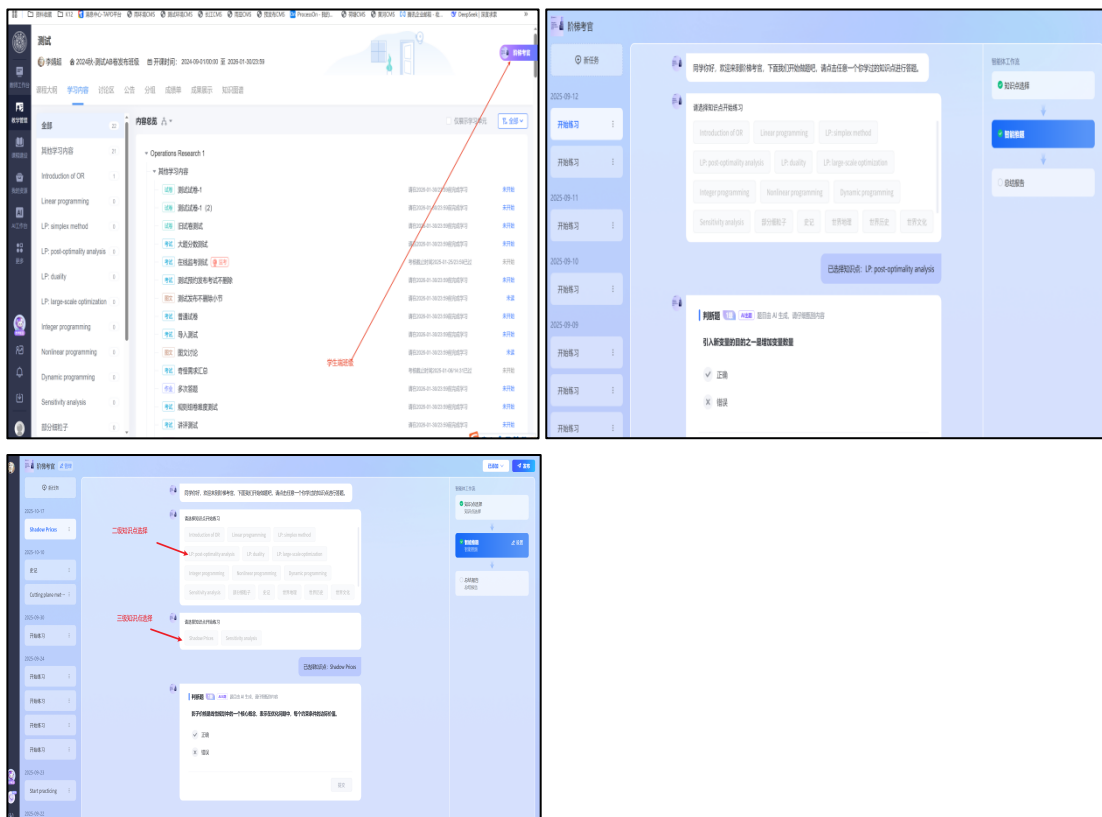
测试
李佩妮 2024秋-测试AB卷发布班级 开课时间：2024-09-01 00:00 至 2029-01-30 23:59
课程大纲 学习内容 讨论区 公告 分组 成绩单 成果展示 知识图谱
阶梯考官

全部
其他学习内容
Introduction of OR
Linear programming
LP: simplex method
LP: post-optimality analysis
LP: duality
LP: large-scale optimization
Integer programming
Nonlinear programming
Dynamic programming
Sensitivity analysis
部分模块子

内容看板
Operations Research 1
其他学习内容
测试试卷-1
测试试卷-1 (2)
日程表测试
大题分数测试
在线监考测试
测试预约发布考试不删除
测试发布不删除小节
普通试卷
导入测试
图文讨论
在线需求汇总
多次答题
知识即将截度测试
讲评测试

学生端页面

阶梯考官
新任务
2025-09-12
开始练习
开始练习
2025-09-11
开始练习
2025-09-10
开始练习
2025-09-09
开始练习
开始练习
开始练习

同学你好，欢迎来到阶梯考官，下面我们开始做题吧，请点击任意一个你学过的知识点答题。
请选择知识点开始练习
Introduction of OR
Linear programming
LP: simplex method
LP: post-optimality analysis
LP: duality
LP: large-scale optimization
Integer programming
Nonlinear programming
Dynamic programming
Sensitivity analysis
部分模块子
史记
世界地理
世界历史
世界文化
已选择知识点：LP: post-optimality analysis
判断题 AI生成 题目由 AI 生成，请仔细甄别内容
引入新变量的目的之一是增加变量数量
正确
错误

智能体工作流
知识点选择
智能答题
总结报告

阶梯考官
新任务
2025-10-17
Shadow Prices
2025-10-16
史记
Cutting plane met...
2025-09-30
开始练习
2025-09-24
开始练习
开始练习
开始练习
开始练习
2025-09-23
Start practicing
2025-09-22

同学你好，欢迎来到阶梯考官，下面我们开始做题吧，请点击任意一个你学过的知识点答题。
二级知识点选择
请选择知识点开始练习
Introduction of OR
Linear programming
LP: simplex method
LP: post-optimality analysis
LP: duality
LP: large-scale optimization
Integer programming
Nonlinear programming
Dynamic programming
Sensitivity analysis
部分模块子
史记
世界地理
世界历史
世界文化
三级知识点选择
请选择知识点开始练习
Shadow Prices
Sensitivity analysis
已选择知识点：Shadow Prices
判断题 AI生成 题目由 AI 生成，请仔细甄别内容
影子价格是线性规划中的一个核心概念，表示在最优解中，每个约束条件的边际价值。
正确
错误
提交

智能体工作流
知识点选择
智能答题
总结报告